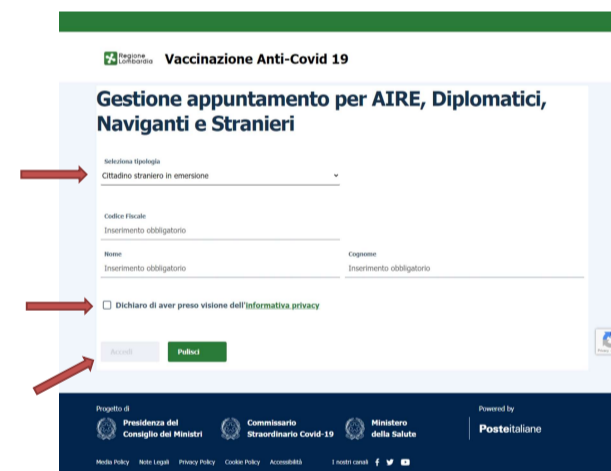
Regione Lombardia Vaccinazione Anti-Covid 19

Gestione appuntamento per AIRE, Diplomatici, Naviganti e Stranieri

Seleziona tipologia
Cittadino straniero in emersione

Codice Fiscale
Inserimento obbligatorio

Nome
Inserimento obbligatorio

Cognome
Inserimento obbligatorio

Dichiaro di aver preso visione dell'informativa privacy

Accedi
Pulisci

Progetto di
Presidenza del Consiglio dei Ministri
Commissario Straordinario Covid-19
Ministero della Salute

Powered by
Posteitaliane

Media Policy Note Legali Privacy Policy Cookie Policy Accessibilità I nostri canali